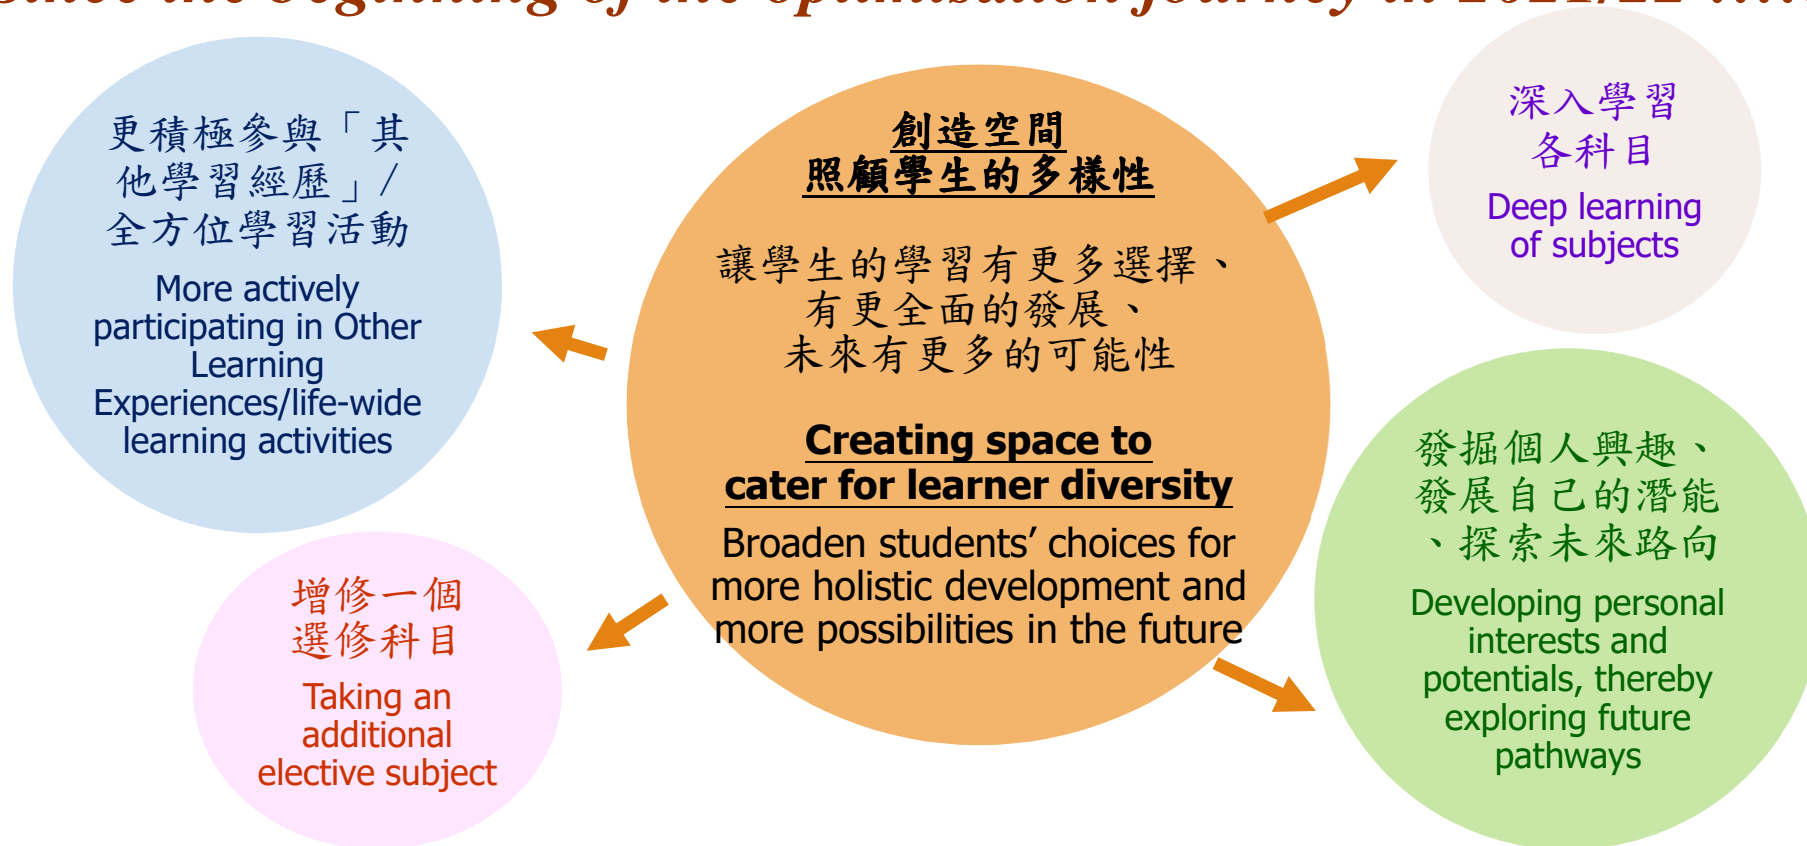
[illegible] the beginning of the optimisation journey in 2021/22 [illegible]

創造空間
照顧學生的多樣性

讓學生的學習有更多選擇、
有更全面的發展、
未來有更多的可能性

Creating space to
cater for learner diversity

Broaden students' choices for more holistic development and more possibilities in the future

更積極參與「其他學習經歷」/全方位學習活動

More actively participating in Other Learning Experiences/life-wide learning activities

深入學習
各科目

Deep learning of subjects

增修一個
選修科目

Taking an additional elective subject

發掘個人興趣、發展自己的潛能、探索未來路向

Developing personal interests and potentials, thereby exploring future pathways